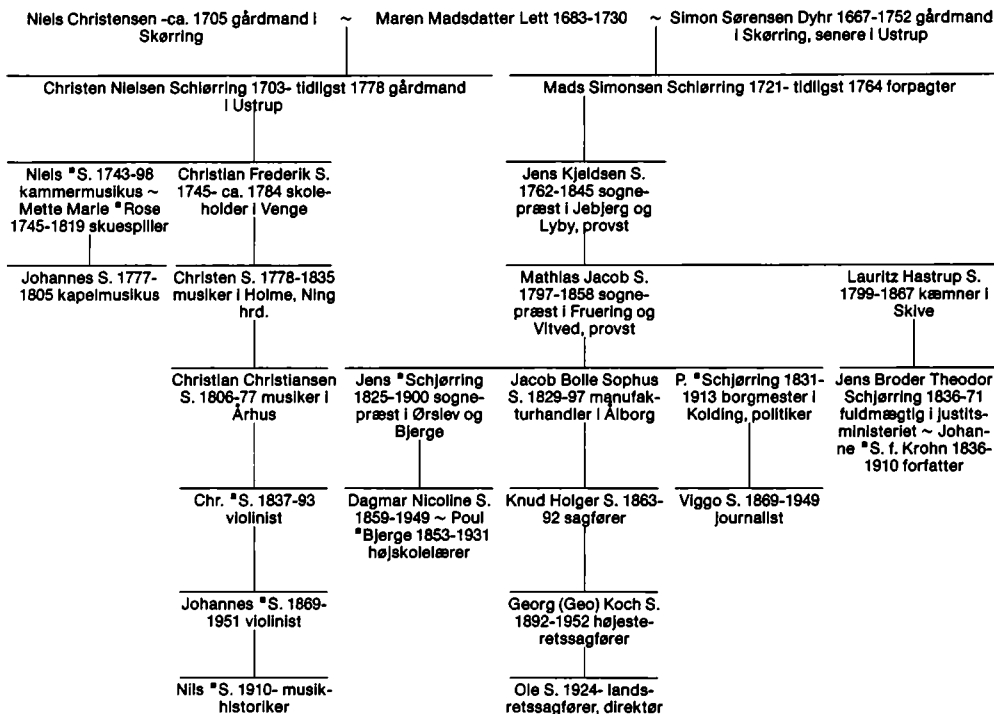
Niels Christensen -ca. 1705 gårdmand i Skørring ~ Maren Madsdatter Lett 1683-1730 ~ Simon Sørensen Dyhr 1667-1752 gårdmand i Skørring, senere i Ustrup

Christen Nielsen Schiørring 1703- tidligst 1778 gårdmand i Ustrup

Mads Simonsen Schiørring 1721- tidligst 1764 forpagter

Niels *S. 1743-98 kammermusikus ~ Mette Marie *Rose 1745-1819 skuespiller

Christian Frederik S. 1745- ca. 1784 skoleholder i Venge

Jens Kjeldsen S. 1762-1845 sognepræst i Jebjerg og Lyby, provst

Johannes S. 1777-1805 kapelmusikus

Christen S. 1778-1835 musiker i Holme, Ning hrd.

Mathias Jacob S. 1797-1858 sognepræst i Fruering og Vitved, provst

Lauritz Hastrup S. 1799-1867 kæmner i Skive

Christian Christiansen S. 1806-77 musiker i Århus

Jens *Schiørring 1825-1900 sognepræst i Ørslev og Bjerge

Jacob Bolle Sophus S. 1829-97 manufakturhandler i Ålborg

P. *Schiørring 1831-1913 borgmester i Kolding, politiker

Jens Broder Theodor Schiørring 1836-71 fuldmægtig i justitsministeriet ~ Johanne *S. f. Krohn 1836-1910 forfatter

Chr. *S. 1837-93 violinist

Dagmar Nicoline S. 1859-1949 ~ Poul *Bjerge 1853-1931 højskolelærer

Knud Holger S. 1863-92 sagfører

Viggo S. 1869-1949 journalist

Johannes *S. 1869-1951 violinist

Georg (Geo) Koch S. 1892-1952 højesteretssagfører

Nils *S. 1910- musikhistoriker

Ole S. 1924- landsretssagfører, direktør